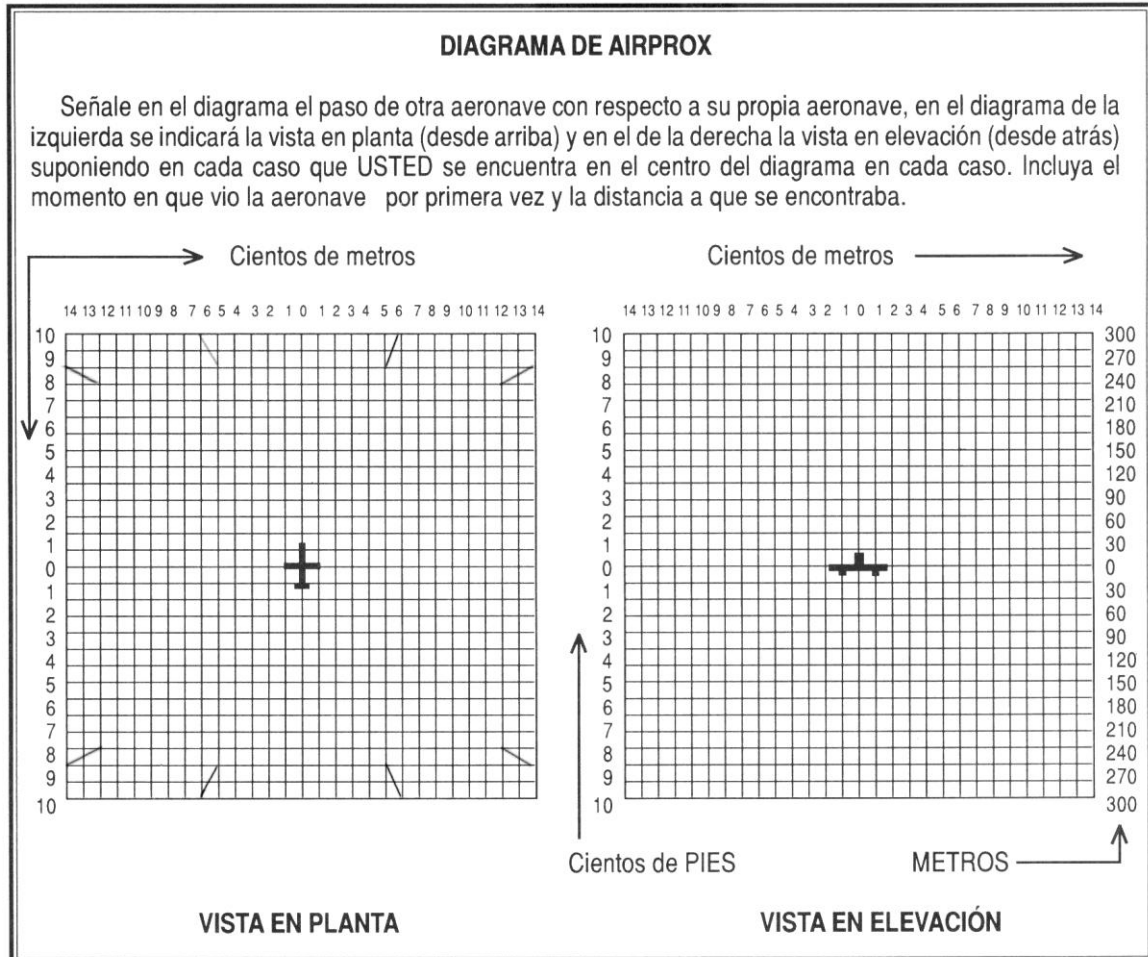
DIAGRAMA DE AIRPROX

Señale en el diagrama el paso de otra aeronave con respecto a su propia aeronave, en el diagrama de la izquierda se indicará la vista en planta (desde arriba) y en el de la derecha la vista en elevación (desde atrás) suponiendo en cada caso que USTED se encuentra en el centro del diagrama en cada caso. Incluya el momento en que vio la aeronave por primera vez y la distancia a que se encontraba.

Cientos de metros

14 13 12 11 10 9 8 7 6 5 4 3 2 1 0 1 2 3 4 5 6 7 8 9 10 11 12 13 14

10 9 8 7 6 5 4 3 2 1 0 1 2 3 4 5 6 7 8 9 10

VISTA EN PLANTA

Cientos de metros

14 13 12 11 10 9 8 7 6 5 4 3 2 1 0 1 2 3 4 5 6 7 8 9 10 11 12 13 14

10 9 8 7 6 5 4 3 2 1 0 1 2 3 4 5 6 7 8 9 10

300 270 240 210 180 150 120 90 60 30 0 30 60 90 120 150 180 210 240 270 300

Cientos de PIES

METROS

VISTA EN ELEVACIÓN